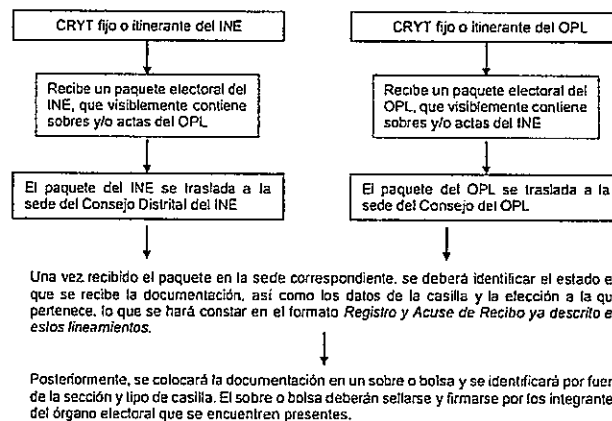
CRYT fijo o itinerante del INE

Recibe un paquete electoral del INE, que visiblemente contiene sobres y/o actas del OPL

El paquete del INE se traslada a la sede del Consejo Distrital del INE

CRYT fijo o itinerante del OPL

Recibe un paquete electoral del OPL, que visiblemente contiene sobres y/o actas del INE

El paquete del OPL se traslada a la sede del Consejo del OPL

Una vez recibido el paquete en la sede correspondiente, se deberá identificar el estado e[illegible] que se recibe la documentación, así como los datos de la casilla y la elección a la qu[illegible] pertenece, lo que se hará constar en el formato *Registro y Acuse de Recibo ya descrito e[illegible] estos lineamientos.*

Posteriormente, se colocará la documentación en un sobre o bolsa y se identificará por fuer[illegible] de la sección y tipo de casilla. El sobre o bolsa deberán sellarse y firmarse por los integrante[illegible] del órgano electoral que se encuentren presentes.